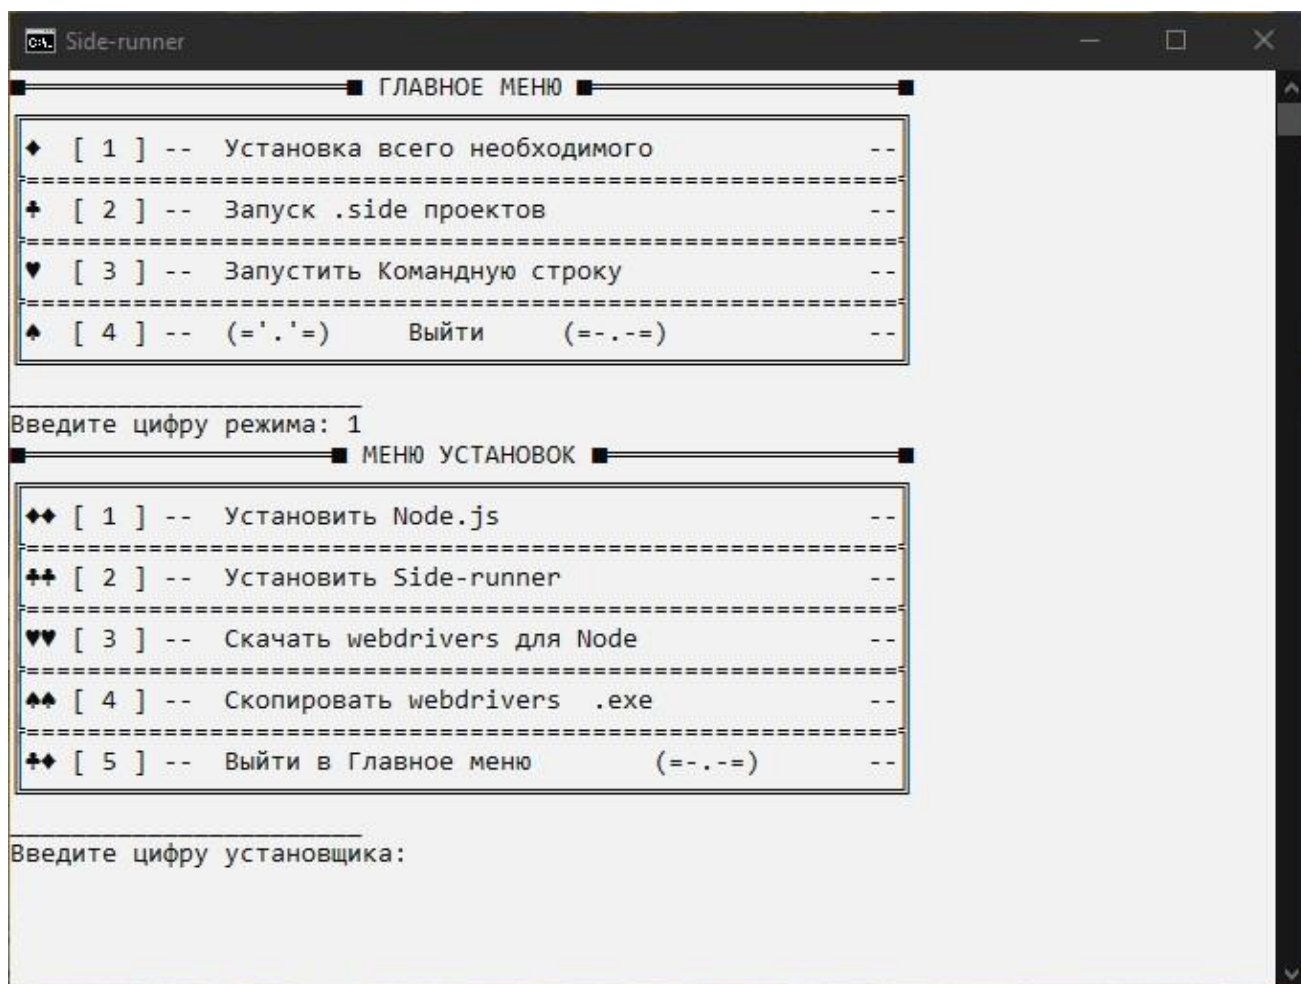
Side-runner

ГЛАВНОЕ МЕНЮ

♦ [ 1 ] -- Установка всего необходимого --
♣ [ 2 ] -- Запуск .side проектов --
♥ [ 3 ] -- Запустить Командную строку --
♠ [ 4 ] -- (='.'=) Выйти (=-.-=) --

Введите цифру режима: 1

МЕНЮ УСТАНОВОК

♦♦ [ 1 ] -- Установить Node.js --
♣♣ [ 2 ] -- Установить Side-runner --
♥♥ [ 3 ] -- Скачать webdrivers для Node --
♠♠ [ 4 ] -- Скопировать webdrivers .exe --
♣♦ [ 5 ] -- Выйти в Главное меню (=-.-=) --

Введите цифру установщика: